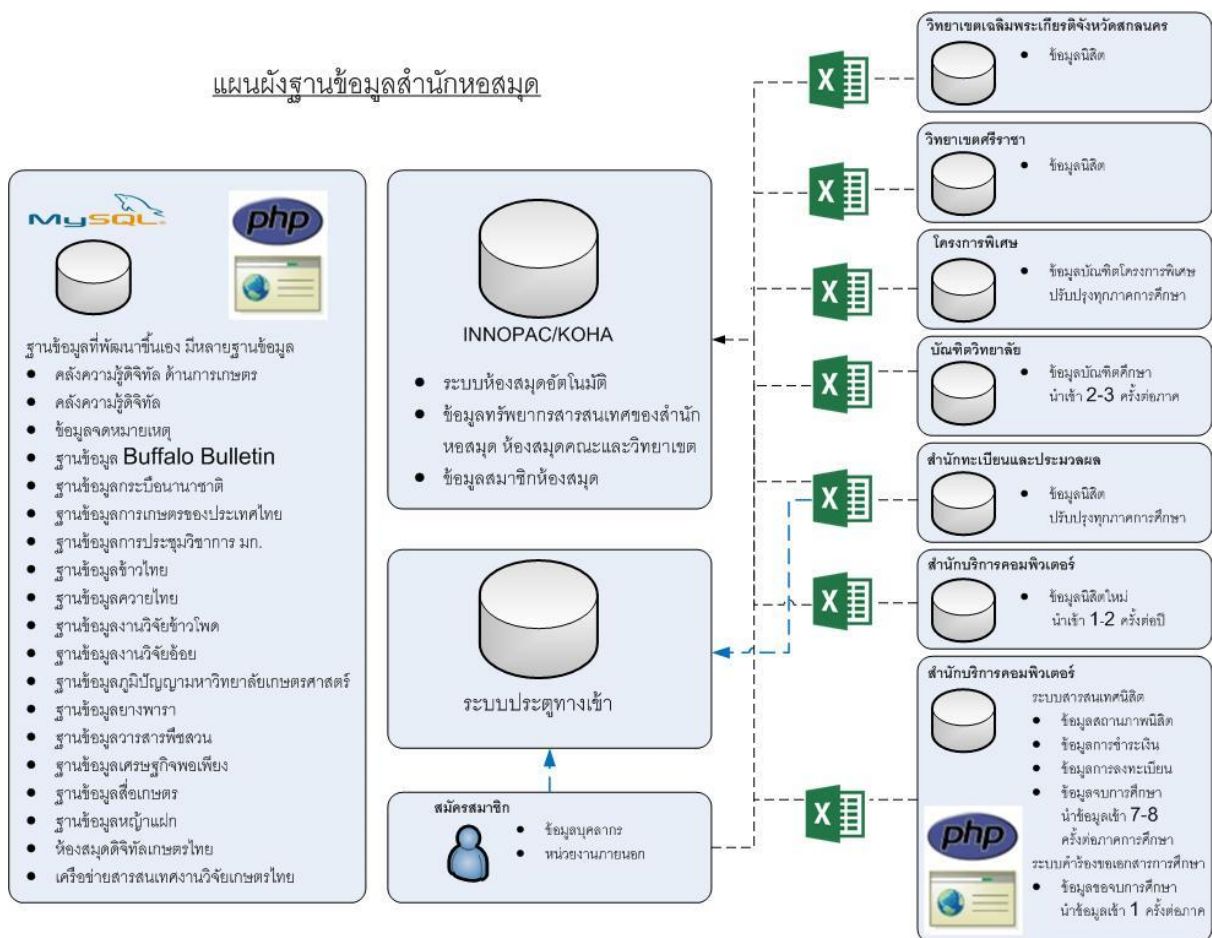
แผนผังฐานข้อมูลสำนักหอสมุด

MySQL

php

ฐานข้อมูลที่พัฒนาขึ้นเอง มีหลายฐานข้อมูล
- คลังความรู้ดิจิทัล ด้านการเกษตร
- คลังความรู้ดิจิทัล
- ข้อมูลจดหมายเหตุ
- ฐานข้อมูล Buffalo Bulletin
- ฐานข้อมูลกระบือนานาชาติ
- ฐานข้อมูลการเกษตรของประเทศไทย
- ฐานข้อมูลการประชุมวิชาการ มก.
- ฐานข้อมูลข้าวไทย
- ฐานข้อมูลควายไทย
- ฐานข้อมูลงานวิจัยข้าวโพด
- ฐานข้อมูลงานวิจัยอ้อย
- ฐานข้อมูลภูมิปัญญามหาวิทยาลัยเกษตรศาสตร์
- ฐานข้อมูลยางพารา
- ฐานข้อมูลวารสารพืชสวน
- ฐานข้อมูลเศรษฐกิจพอเพียง
- ฐานข้อมูลสื่อเกษตร
- ฐานข้อมูลหญ้าแฝก
- ห้องสมุดดิจิทัลเกษตรไทย
- เครือข่ายสารสนเทศงานวิจัยเกษตรไทย

INNOPAC/KOHA
- ระบบห้องสมุดอัตโนมัติ
- ข้อมูลทรัพยากรสารสนเทศของสำนักหอสมุด ห้องสมุดคณะและวิทยาเขต
- ข้อมูลสมาชิกห้องสมุด

ระบบประตูทางเข้า

สมัครสมาชิก
- ข้อมูลบุคลากร
- หน่วยงานภายนอก

วิทยาเขตเฉลิมพระเกียรติจังหวัดสกลนคร
- ข้อมูลนิสิต

วิทยาเขตศรีราชา
- ข้อมูลนิสิต

โครงการพิเศษ
- ข้อมูลบัณฑิตโครงการพิเศษ ปรับปรุงทุกภาคการศึกษา

บัณฑิตวิทยาลัย
- ข้อมูลบัณฑิตศึกษา นำเข้า 2-3 ครั้งต่อภาค

สำนักทะเบียนและประมวลผล
- ข้อมูลนิสิต ปรับปรุงทุกภาคการศึกษา

สำนักบริการคอมพิวเตอร์
- ข้อมูลนิสิตใหม่ นำเข้า 1-2 ครั้งต่อปี

สำนักบริการคอมพิวเตอร์
ระบบสารสนเทศนิสิต
- ข้อมูลสถานภาพนิสิต
- ข้อมูลการชำระเงิน
- ข้อมูลการลงทะเบียน
- ข้อมูลจบการศึกษา นำข้อมูลเข้า 7-8 ครั้งต่อภาคการศึกษา
ระบบคำร้องขอเอกสารการศึกษา
- ข้อมูลขอจบการศึกษา นำข้อมูลเข้า 1 ครั้งต่อภาค

php